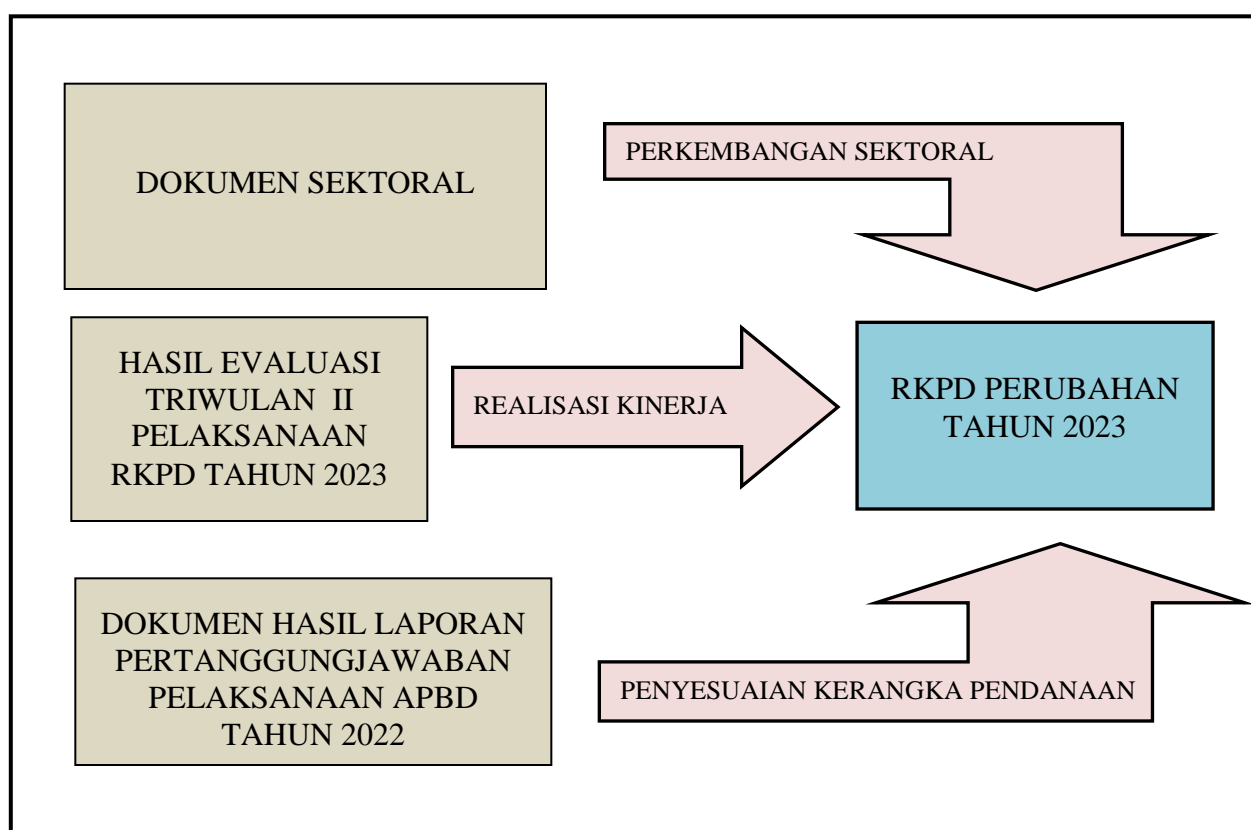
DOKUMEN SEKTORAL

PERKEMBANGAN SEKTORAL

HASIL EVALUASI TRIWULAN II PELAKSANAAN RKPD TAHUN 2023

REALISASI KINERJA

RKPD PERUBAHAN TAHUN 2023

DOKUMEN HASIL LAPORAN PERTANGGUNGJAWABAN PELAKSANAAN APBD TAHUN 2022

PENYESUAIAN KERANGKA PENDANAAN